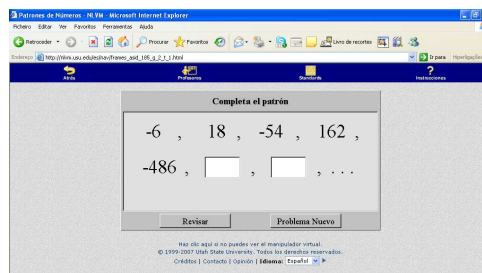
Patrones de Números - NLVM - Microsoft Internet Explorer

Fichero Editar Ver Favoritos Ferramientas Ajuda

Retroceder Procurar Favoritos Livro de recortes

Endereço http://nlvm.usu.edu/es/nav/frames_asid_185_g_2_t_1.html

Ir para Hiperligações

Atrás Profesores Standards Instrucciones

Completa el patrón

-6 , 18 , -54 , 162 ,

-486 , , , . . .

Revisar Problema Nuevo

Haz clic aquí si no puedes ver el manipulador virtual.

© 1999-2007 Utah State University. Todos los derechos reservados.

Créditos | Contacto | Opinión | Idioma: Español